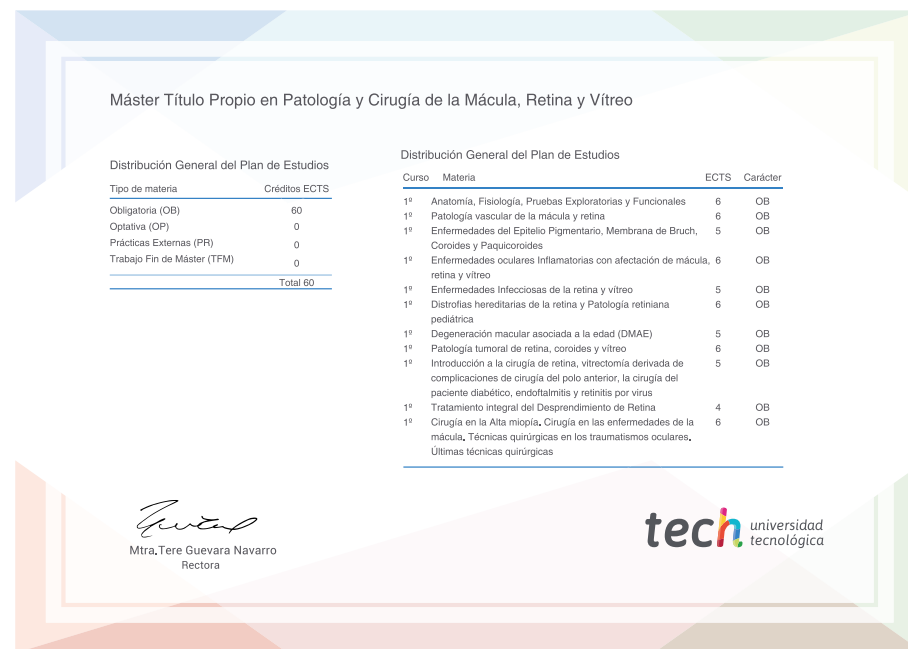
Máster Título Propio en Patología y Cirugía de la Mácula, Retina y Vítreo

Distribución General del Plan de Estudios

| Tipo de materia | Créditos ECTS |
|---|---|
| Obligatoria (OB) | 60 |
| Optativa (OP) | 0 |
| Prácticas Externas (PR) | 0 |
| Trabajo Fin de Máster (TFM) | 0 |
| | Total 60 |

Distribución General del Plan de Estudios

| Curso | Materia | ECTS | Carácter |
|---|---|---|---|
| 1º | Anatomía, Fisiología, Pruebas Exploratorias y Funcionales | 6 | OB |
| 1º | Patología vascular de la mácula y retina | 6 | OB |
| 1º | Enfermedades del Epitelio Pigmentario, Membrana de Bruch, Coroides y Paquicoroides | 5 | OB |
| 1º | Enfermedades oculares Inflamatorias con afectación de mácula, retina y vítreo | 6 | OB |
| 1º | Enfermedades Infecciosas de la retina y vítreo | 5 | OB |
| 1º | Distrofias hereditarias de la retina y Patología retiniana pediátrica | 6 | OB |
| 1º | Degeneración macular asociada a la edad (DMAE) | 5 | OB |
| 1º | Patología tumoral de retina, coroides y vítreo | 6 | OB |
| 1º | Introducción a la cirugía de retina, vitrectomía derivada de complicaciones de cirugía del polo anterior, la cirugía del paciente diabético, endoftalmitis y retinitis por virus | 5 | OB |
| 1º | Tratamiento integral del Desprendimiento de Retina | 4 | OB |
| 1º | Cirugía en la Alta miopía. Cirugía en las enfermedades de la mácula. Técnicas quirúrgicas en los traumatismos oculares. Últimas técnicas quirúrgicas | 6 | OB |

Mtra.Tere Guevara Navarro
Rectora

tech universidad tecnológica